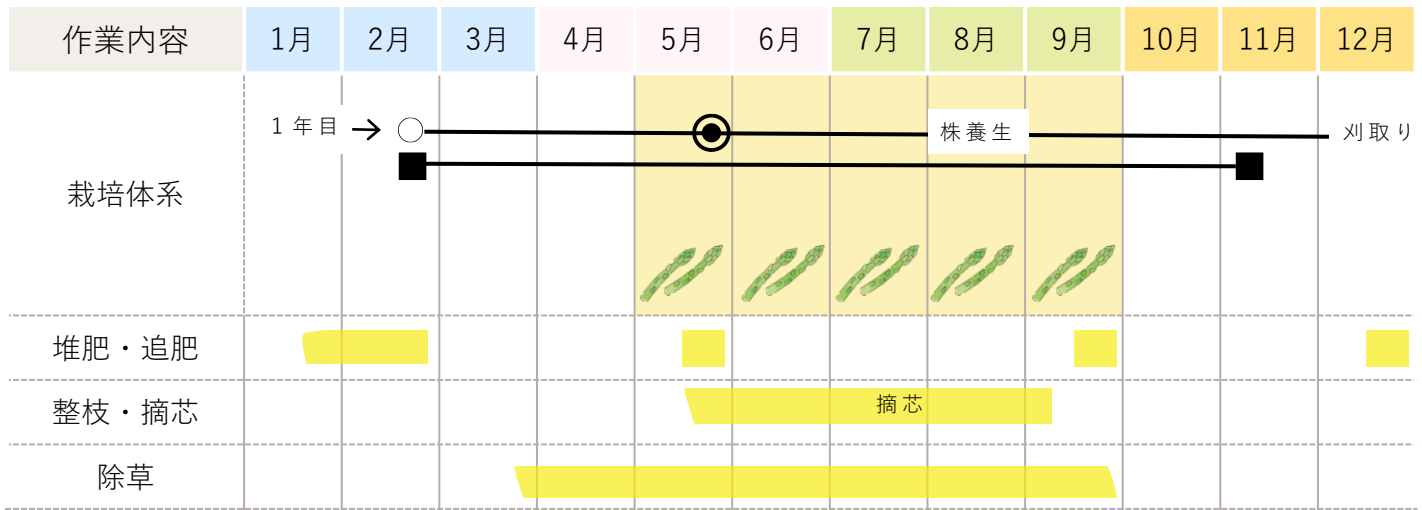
| 作業内容 | 1月 | 2月 | 3月 | 4月 | 5月 | 6月 | 7月 | 8月 | 9月 | 10月 | 11月 | 12月 |
|---|---|---|---|---|---|---|---|---|---|---|---|---|
| 栽培体系 | 1年目 → | | | | | | | 株養生 | | | | 刈取り |
| 堆肥・追肥 | | | | | | | | | | | | |
| 整枝・摘芯 | | | | | | | 摘芯 | | | | | |
| 除草 | | | | | | | | | | | | |